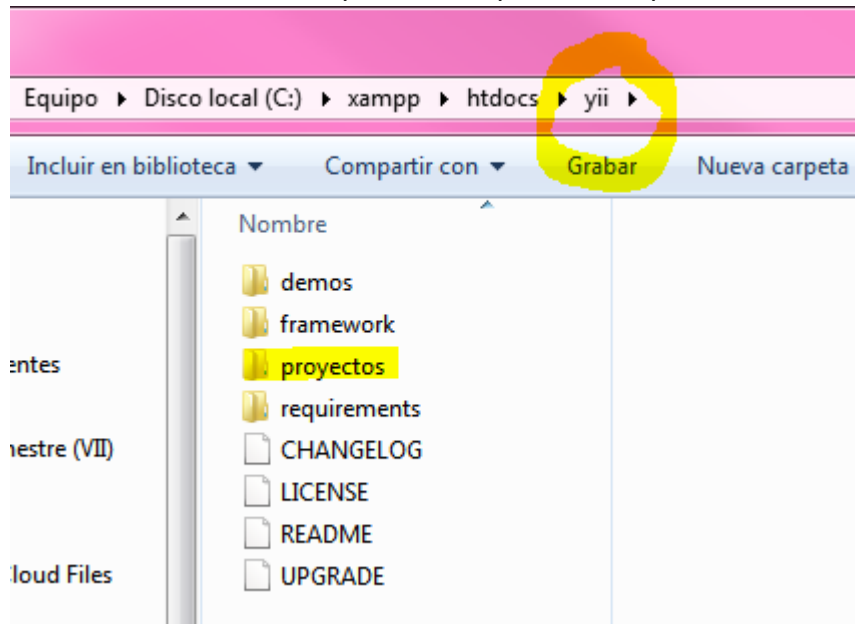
Equipo ▸ Disco local (C:) ▸ xampp ▸ htdocs ▸ yii ▸

Incluir en biblioteca ▾ Compartir con ▾ Grabar Nueva carpeta

Nombre

demos
framework
proyectos
requirements
CHANGELOG
LICENSE
README
UPGRADE

entes
nestre (VII)
Cloud Files